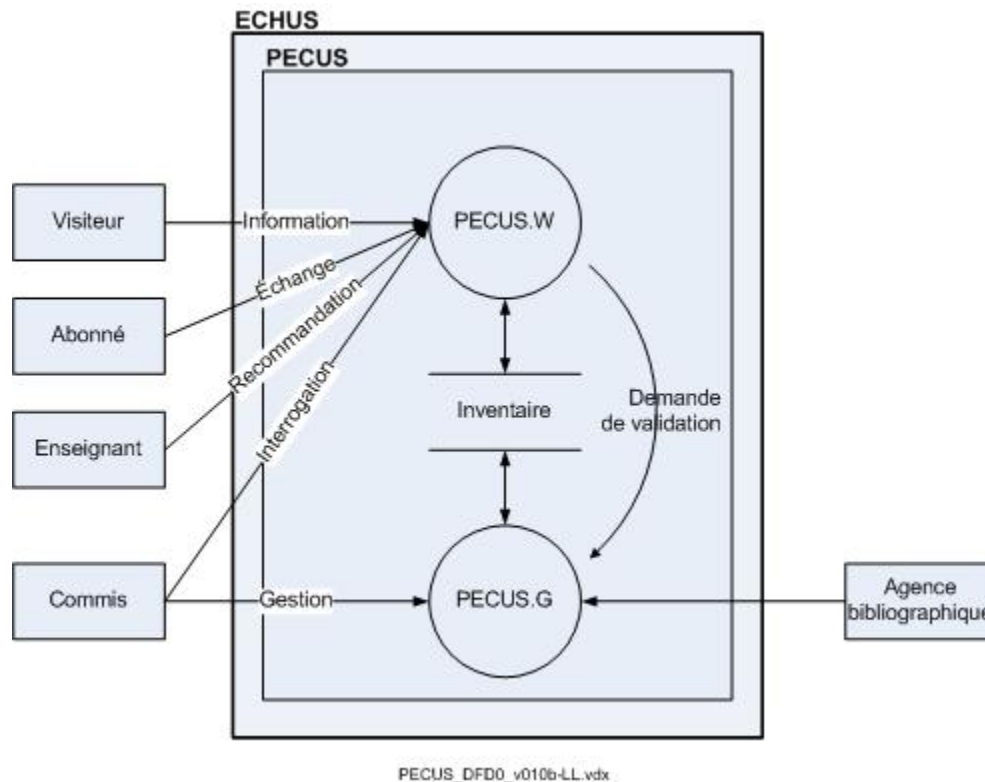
ECHUS

PECUS

Visiteur

Information

Échange

Abonné

Recommandation

Enseignant

Interrogation

Commis

Gestion

PECUS.W

Inventaire

Demande de validation

PECUS.G

Agence bibliographique

PECUS_DFD0_v010b-LL.vdx